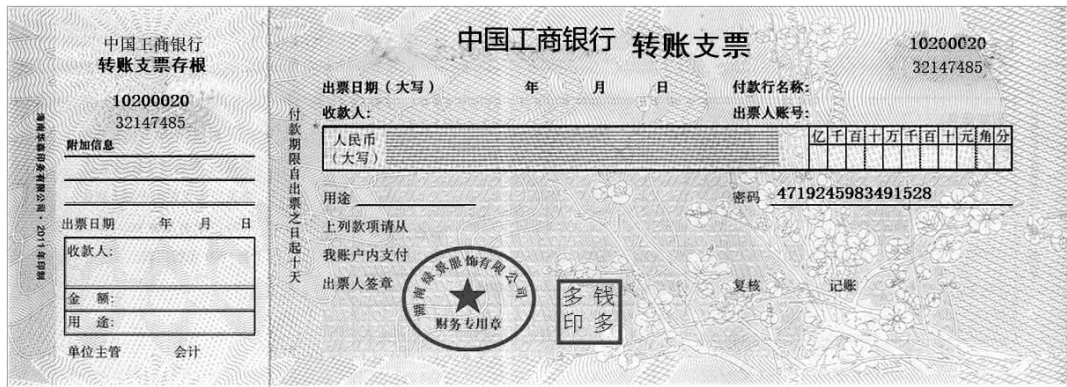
中国工商银行
转账支票存根
10200020
32147485
附加信息

出票日期 年 月 日
收款人:
金 额:
用 途:
单位主管 会计

湖南印务有限公司 · 2011年印制

中国工商银行 转账支票
10200020
32147485

出票日期（大写） 年 月 日
付款行名称:
收款人:
出票人账号:
付款期限自出票之日起十天
人民币（大写）
亿 千 百 十 万 千 百 十 元 角 分
用途
密码 4719245983491528
上列款项请从
我账户内支付
出票人签章
湖南绿景服饰有限公司 财务专用章
多钱 印多
复核
记账